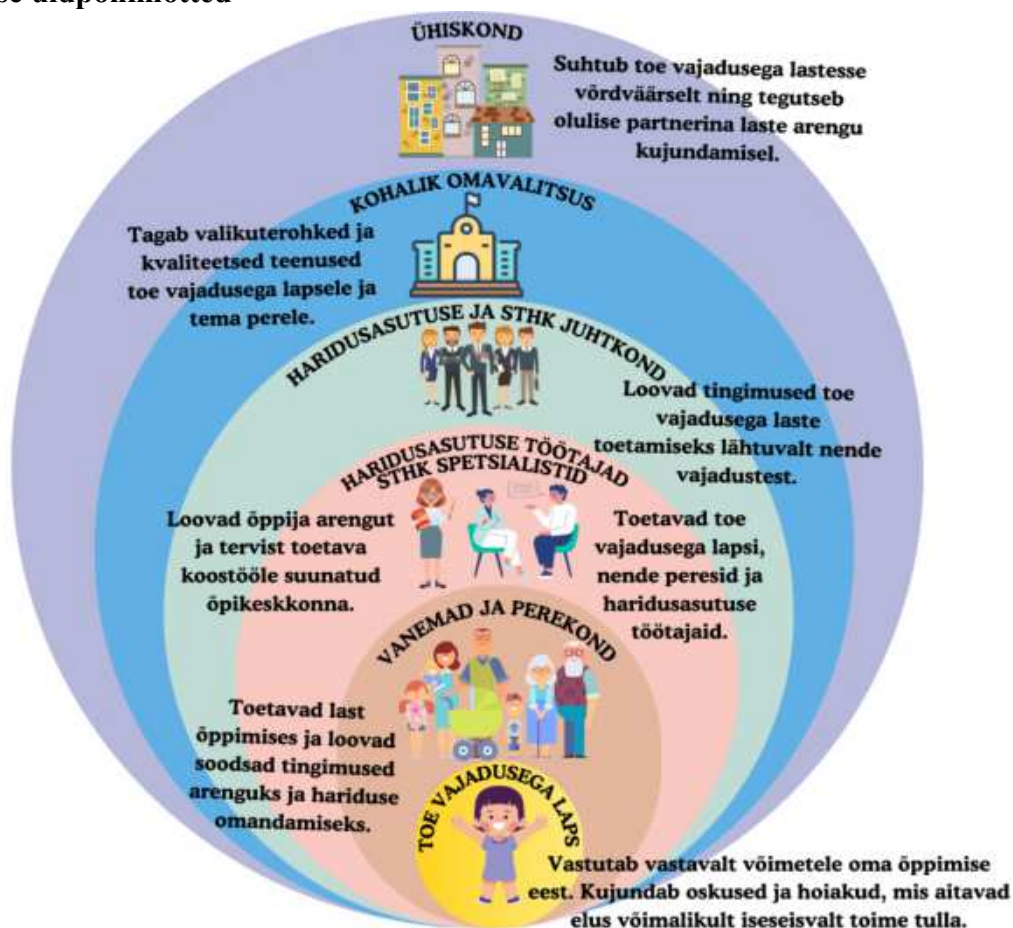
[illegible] aluspõhimõtted

ÜHISKOND

Suhtub toe vajadusega lastesse võrdväärselt ning tegutseb olulise partnerina laste arengu kujundamisel.

KOHALIK OMAVALITSUS

Tagab valikuterohked ja kvaliteetsed teenused toe vajadusega lapsele ja tema perele.

HARIDUSASUTUSE JA STHK JUHTKOND

Loovad tingimused toe vajadusega laste toetamiseks lähtuvalt nende vajadustest.

HARIDUSASUTUSE TÖÖTAJAD STHK SPETSIALISTID

Loovad õppija arengut ja tervist toetava koostööle suunatud õpikeskkonna.

Toetavad toe vajadusega lapsi, nende peresid ja haridusasutuse töötajaid.

VANEMAD JA PEREKOND

Toetavad last õppimises ja loovad soodsad tingimused arenguks ja hariduse omandamiseks.

TOE VAJADUSEGA LAPS

Vastutab vastavalt võimetele oma õppimise eest. Kujundab oskused ja hoiakud, mis aitavad elus võimalikult iseseisvalt toime tulla.